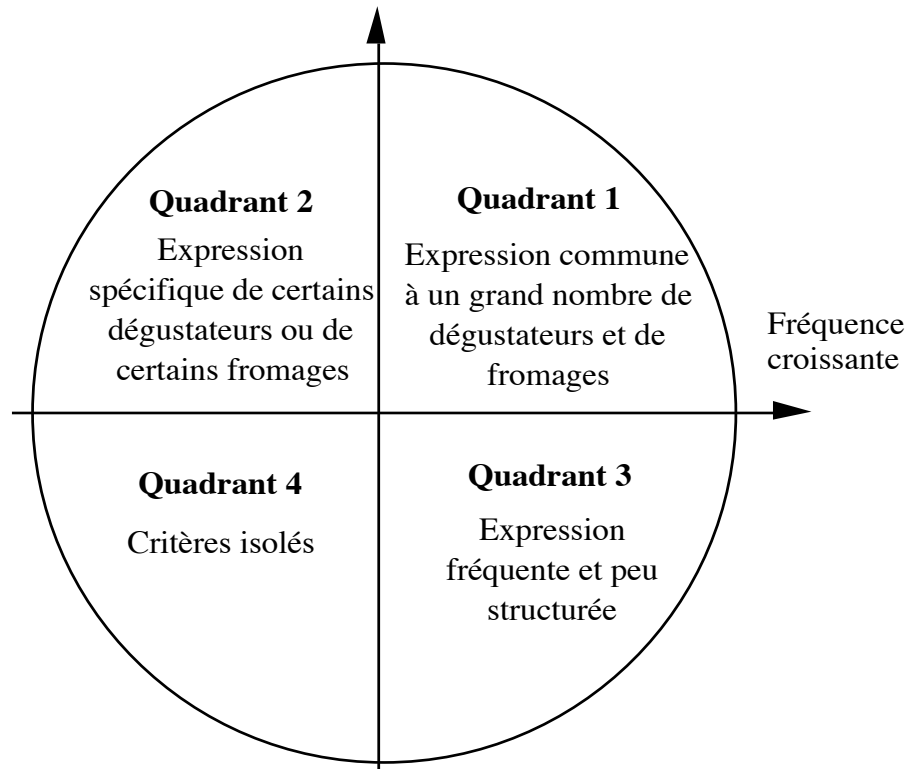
Quadrant 2

Expression spécifique de certains dégustateurs ou de certains fromages

Quadrant 1

Expression commune à un grand nombre de dégustateurs et de fromages

Fréquence croissante

Quadrant 4

Critères isolés

Quadrant 3

Expression fréquente et peu structurée